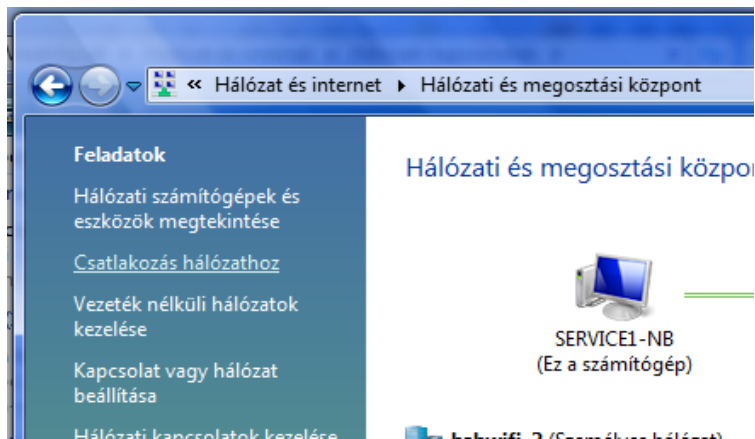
« Hálózat és internet ▸ Hálózati és megosztási központ

Feladatok

Hálózati számítógépek és eszközök megtekintése

Csatlakozás hálózathoz

Vezeték nélküli hálózatok kezelése

Kapcsolat vagy hálózat beállítása

Hálózati kapcsolatok kezelése

Hálózati és megosztási közpo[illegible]

SERVICE1-NB
(Ez a számítógép)

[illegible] (Személyes hálózat)